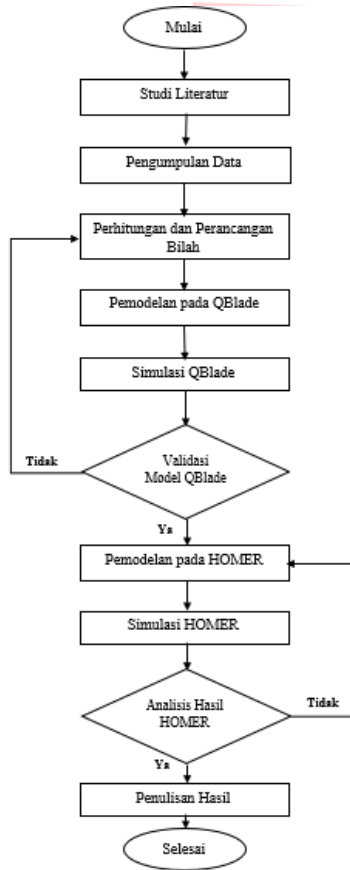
Mulai

Studi Literatur

Pengumpulan Data

Perhitungan dan Perancangan Bilah

Pemodelan pada QBlade

Simulasi QBlade

Tidak

Validasi Model QBlade

Ya

Pemodelan pada HOMER

Simulasi HOMER

Analisis Hasil HOMER

Tidak

Ya

Penulisan Hasil

Selesai